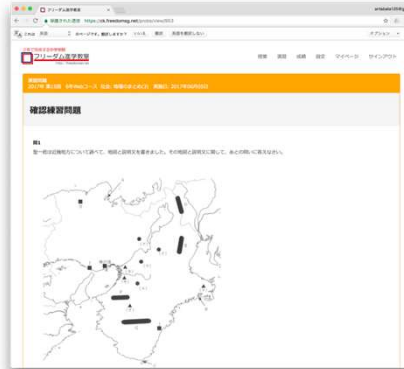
フリーダム進学教室

arisakate100@g

保護されれた通信 https://ck.freedomsg.net/probs/view/503

これは 英語 のページです。翻訳しますか？ いいえ 翻訳 英語を翻訳しない オプション

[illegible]
フリーダム進学教室

授業 講座 成績 設定 マイページ サインアウト

確認問題
2017年 第13回 5年Webコース 社会：地理のまとめ(3) 掲載日：2017年05月03日

確認練習問題

問1
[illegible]

あ
い
う
え
か
き
く
け
こ
さ